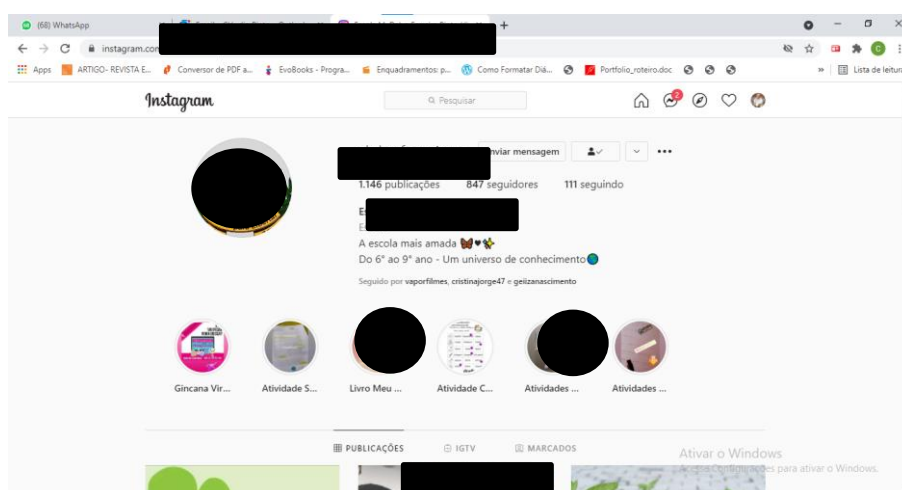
(68) WhatsApp
instagram.co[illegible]
Apps ARTIGO- REVISTA E... Conversor de PDF a... EvoBooks - Progra... Enquadramentos: p... Como Formatar Diá... Portfolio_roteiro.doc » Lista de leitura
Instagram
Pesquisar
2
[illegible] Enviar mensagem
1.146 publicações 847 seguidores 111 seguindo
E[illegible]
E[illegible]
A escola mais amada 🦋♥✨
Do 6° ao 9° ano - Um universo de conhecimento🌍
Seguido por vaporfilmes, cristinajorge47 e geiizanascimento
Gincana Vir... Atividade S... Livro Meu ... Atividade C... Atividades ... Atividades ...
PUBLICAÇÕES IGTV MARCADOS
Ativar o Windows
Acesse Configurações para ativar o Windows.